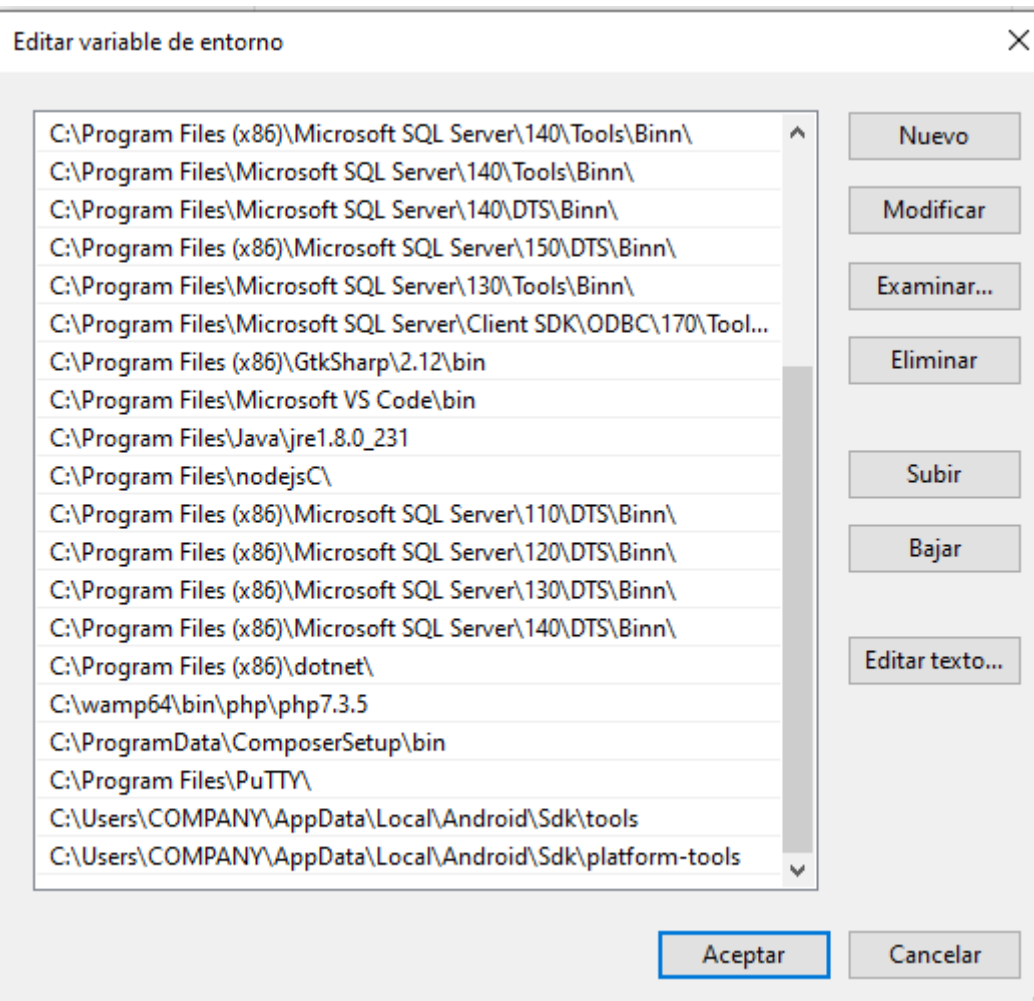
Editar variable de entorno

C:\Program Files (x86)\Microsoft SQL Server\140\Tools\Binn\
C:\Program Files\Microsoft SQL Server\140\Tools\Binn\
C:\Program Files\Microsoft SQL Server\140\DTS\Binn\
C:\Program Files (x86)\Microsoft SQL Server\150\DTS\Binn\
C:\Program Files\Microsoft SQL Server\130\Tools\Binn\
C:\Program Files\Microsoft SQL Server\Client SDK\ODBC\170\Tool...
C:\Program Files (x86)\GtkSharp\2.12\bin
C:\Program Files\Microsoft VS Code\bin
C:\Program Files\Java\jre1.8.0_231
C:\Program Files\nodejsC\
C:\Program Files (x86)\Microsoft SQL Server\110\DTS\Binn\
C:\Program Files (x86)\Microsoft SQL Server\120\DTS\Binn\
C:\Program Files (x86)\Microsoft SQL Server\130\DTS\Binn\
C:\Program Files (x86)\Microsoft SQL Server\140\DTS\Binn\
C:\Program Files (x86)\dotnet\
C:\wamp64\bin\php\php7.3.5
C:\ProgramData\ComposerSetup\bin
C:\Program Files\PuTTY\
C:\Users\COMPANY\AppData\Local\Android\Sdk\tools
C:\Users\COMPANY\AppData\Local\Android\Sdk\platform-tools

Nuevo
Modificar
Examinar...
Eliminar
Subir
Bajar
Editar texto...

Aceptar
Cancelar